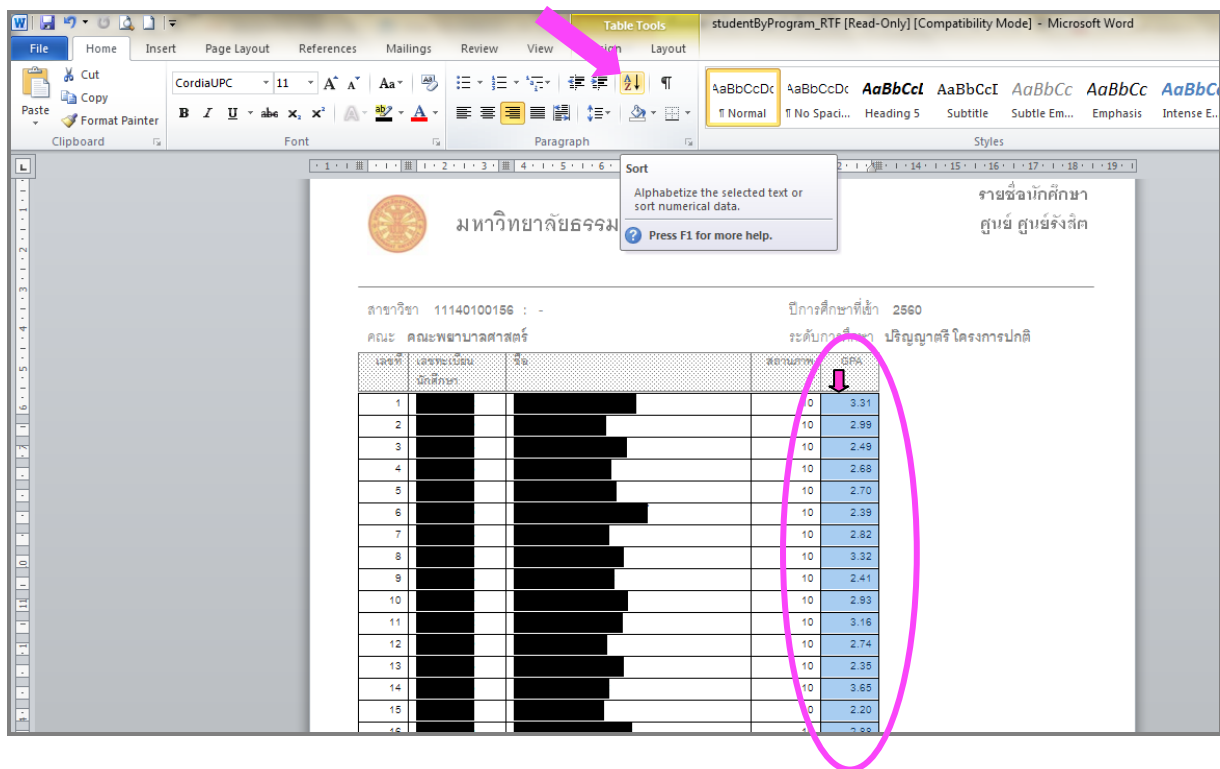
Table Tools studentByProgram_RTF [Read-Only] [Compatibility Mode] - Microsoft Word

File Home Insert Page Layout References Mailings Review View Design Layout

Cut
Copy
Paste
Format Painter
Clipboard

CordiaUPC 11
Font

Paragraph

AaBbCcDc ¶ Normal
AaBbCcDc ¶ No Spaci...
AaBbCcI Heading 5
AaBbCcI Subtitle
AaBbCc Subtle Em...
AaBbCc Emphasis
AaBbCc Intense E...
Styles

Sort
Alphabetize the selected text or sort numerical data.
Press F1 for more help.

มหาวิทยาลัยธรรม

รายชื่อนักศึกษา
ศูนย์ ศูนย์รังสิต

สาขาวิชา 11140100156 : -
ปีการศึกษาที่เข้า 2560
คณะ คณะพยาบาลศาสตร์
ระดับการศึกษา ปริญญาตรี โครงการปกติ

| เลขที่ | เลขทะเบียนนักศึกษา | ชื่อ | สถานภาพ | GPA |
|---|---|---|---|---|
| 1 | | | 10 | 3.31 |
| 2 | | | 10 | 2.99 |
| 3 | | | 10 | 2.49 |
| 4 | | | 10 | 2.68 |
| 5 | | | 10 | 2.70 |
| 6 | | | 10 | 2.39 |
| 7 | | | 10 | 2.82 |
| 8 | | | 10 | 3.32 |
| 9 | | | 10 | 2.41 |
| 10 | | | 10 | 2.93 |
| 11 | | | 10 | 3.16 |
| 12 | | | 10 | 2.74 |
| 13 | | | 10 | 2.35 |
| 14 | | | 10 | 3.65 |
| 15 | | | 10 | 2.20 |
| 16 | | | | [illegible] |